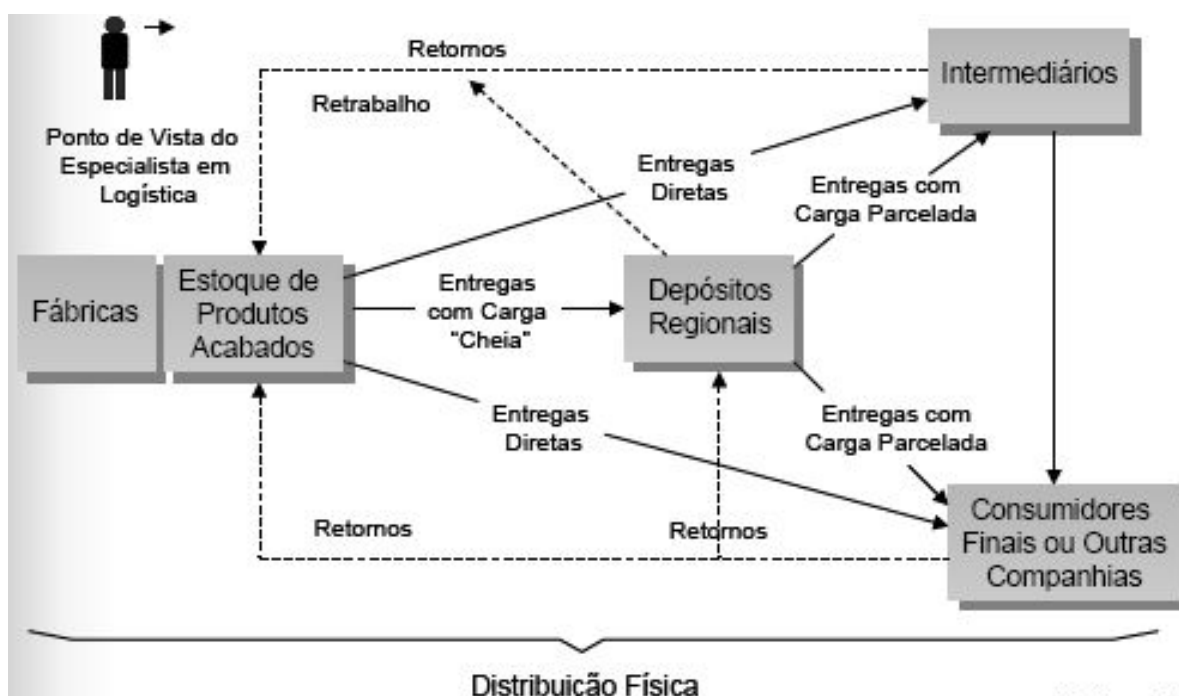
Ponto de Vista do Especialista em Logística

Retornos

Intermediários

Retrabalho

Entregas Diretas

Entregas com Carga Parcelada

Fábricas

Estoque de Produtos Acabados

Entregas com Carga "Cheia"

Depósitos Regionais

Entregas Diretas

Entregas com Carga Parcelada

Retornos

Retornos

Consumidores Finais ou Outras Companhias

Distribuição Física